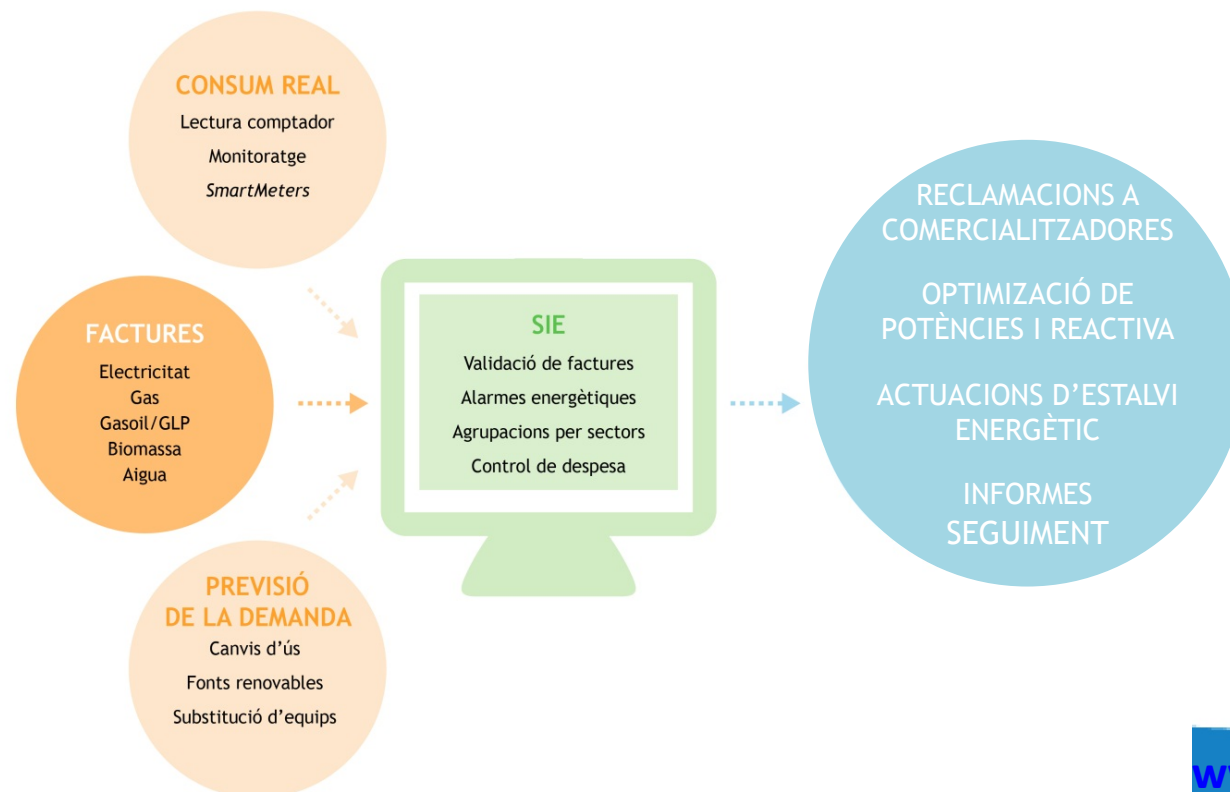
CONSUM REAL
Lectura comptador
Monitoratge
SmartMeters

FACTURES
Electricitat
Gas
Gasoil/GLP
Biomassa
Aigua

PREVISIÓ DE LA DEMANDA
Canvis d'ús
Fonts renovables
Substitució d'equips

SIE
Validació de factures
Alarmes energètiques
Agrupacions per sectors
Control de despesa

RECLAMACIONS A COMERCIALITZADORES

OPTIMIZACIÓ DE POTÈNCIES I REACTIVA

ACTUACIONS D'ESTALVI ENERGÈTIC

INFORMES SEGUIMENT

W